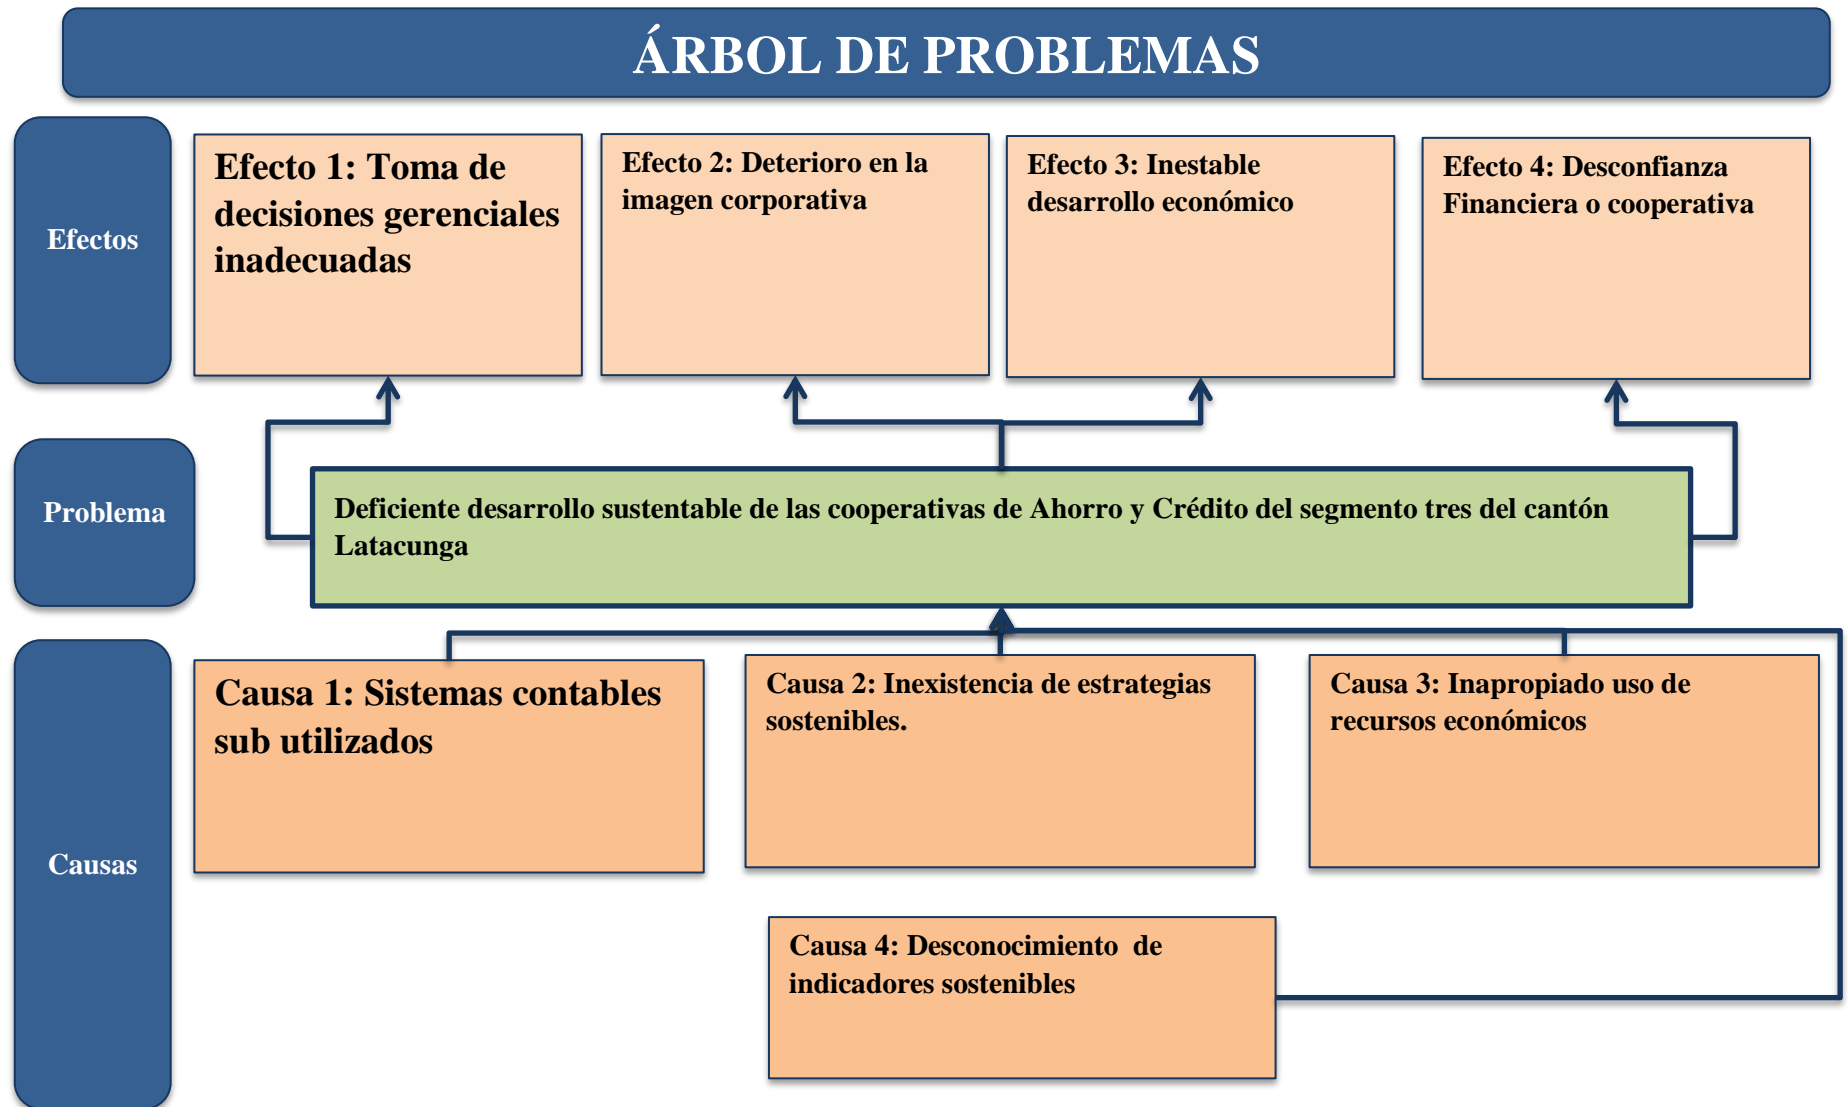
ÁRBOL DE PROBLEMAS

Efectos

Efecto 1: Toma de decisiones gerenciales inadecuadas

Efecto 2: Deterioro en la imagen corporativa

Efecto 3: Inestable desarrollo económico

Efecto 4: Desconfianza Financiera o cooperativa

Problema

Deficiente desarrollo sustentable de las cooperativas de Ahorro y Crédito del segmento tres del cantón Latacunga

Causas

Causa 1: Sistemas contables sub utilizados

Causa 2: Inexistencia de estrategias sostenibles.

Causa 3: Inapropiado uso de recursos económicos

Causa 4: Desconocimiento de indicadores sostenibles